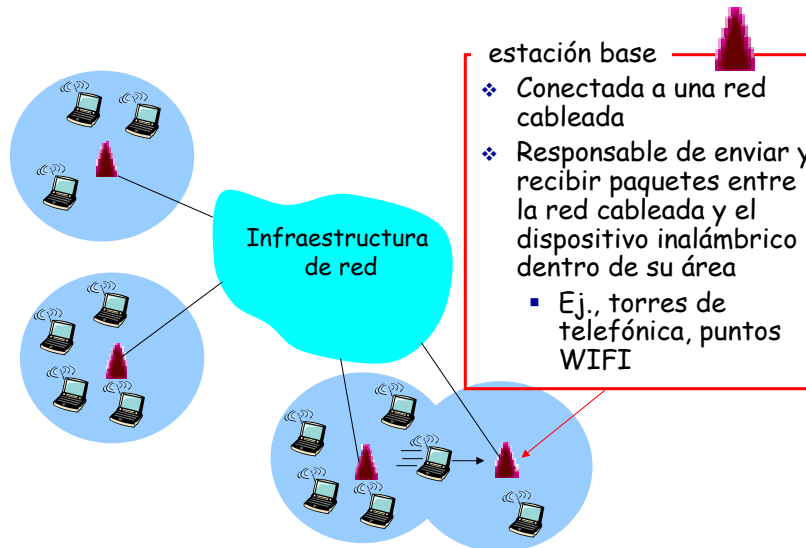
estación base

- Conectada a una red cableada
- Responsable de enviar y recibir paquetes entre la red cableada y el dispositivo inalámbrico dentro de su área
  - Ej., torres de telefónica, puntos WIFI

Infraestructura de red